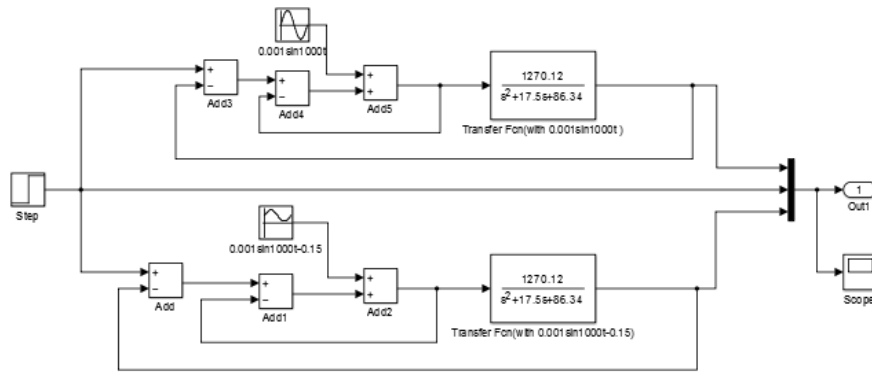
0.001sin1000t

+
−
Add3

+
−
Add4

+
+
Add5

$\frac{1270.12}{s^2+17.5s+86.34}$

Transfer Fcn(with 0.001sin1000t )

Step

1
Out1

0.001sin1000t-0.15

+
−
Add

+
−
Add1

+
+
Add2

$\frac{1270.12}{s^2+17.5s+86.34}$

Transfer Fcn(with 0.001sin1000t-0.15)

Scope